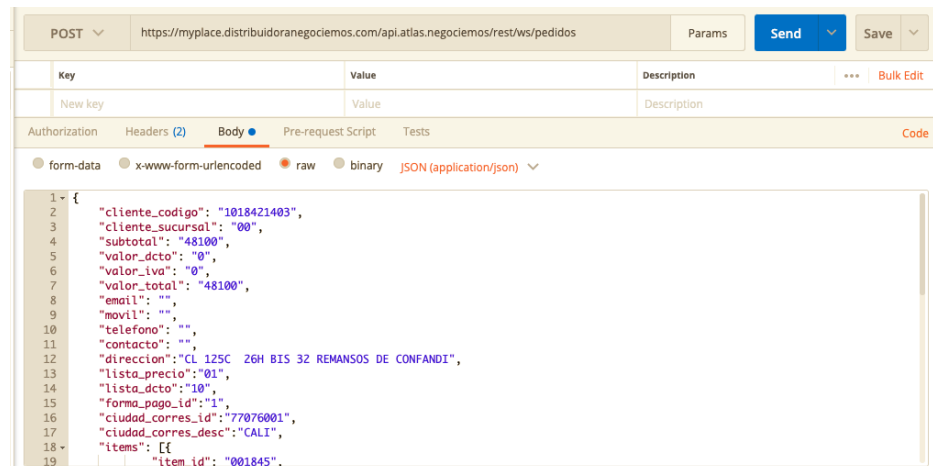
POST https://myplace.distribuidoranegociemos.com/api.atlas.negociemos/rest/ws/pedidos Params Send Save

| Key | Value | Description | ••• Bulk Edit |
|---|---|---|---|
| New key | Value | Description | |

Authorization Headers (2) Body Pre-request Script Tests Code

form-data x-www-form-urlencoded raw binary JSON (application/json)

1 {
2 "cliente_codigo": "1018421403",
3 "cliente_sucursal": "00",
4 "subtotal": "48100",
5 "valor_dcto": "0",
6 "valor_iva": "0",
7 "valor_total": "48100",
8 "email": "",
9 "movil": "",
10 "telefono": "",
11 "contacto": "",
12 "direccion":"CL 125C 26H BIS 32 REMANSOS DE CONFANDI",
13 "lista_precio":"01",
14 "lista_dcto":"10",
15 "forma_pago_id":"1",
16 "ciudad_corres_id":"77076001",
17 "ciudad_corres_desc":"CALI",
18 "items": [{
19 "item_id": "001845",